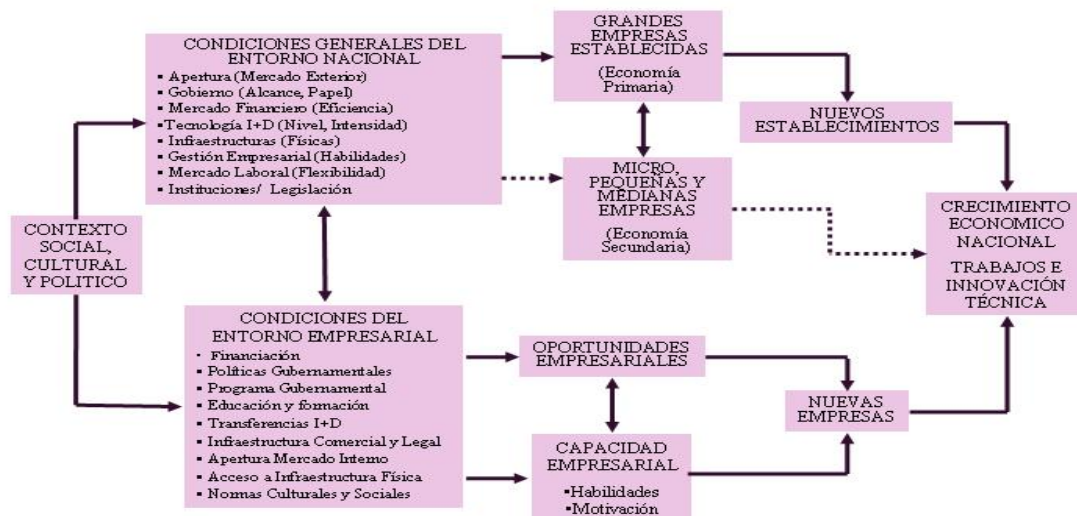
CONTEXTO SOCIAL, CULTURAL Y POLITICO

CONDICIONES GENERALES DEL ENTORNO NACIONAL
▪ Apertura (Mercado Exterior)
▪ Gobierno (Alcance, Papel)
▪ Mercado Financiero (Eficiencia)
▪ Tecnología I+D (Nivel, Intensidad)
▪ Infraestructuras (Físicas)
▪ Gestión Empresarial (Habilidades)
▪ Mercado Laboral (Flexibilidad)
▪ Instituciones/ Legislación

GRANDES EMPRESAS ESTABLECIDAS
(Economía Primaria)

NUEVOS ESTABLECIMIENTOS

MICRO, PEQUEÑAS Y MEDIANAS EMPRESAS
(Economía Secundaria)

CRECIMIENTO ECONOMICO NACIONAL
TRABAJOS E INNOVACIÓN TÉCNICA

CONDICIONES DEL ENTORNO EMPRESARIAL
▪ Financiación
▪ Políticas Gubernamentales
▪ Programa Gubernamental
▪ Educación y formación
▪ Transferencias I+D
▪ Infraestructura Comercial y Legal
▪ Apertura Mercado Interno
▪ Acceso a Infraestructura Física
▪ Normas Culturales y Sociales

OPORTUNIDADES EMPRESARIALES

CAPACIDAD EMPRESARIAL
▪Habilidades
▪Motivación

NUEVAS EMPRESAS